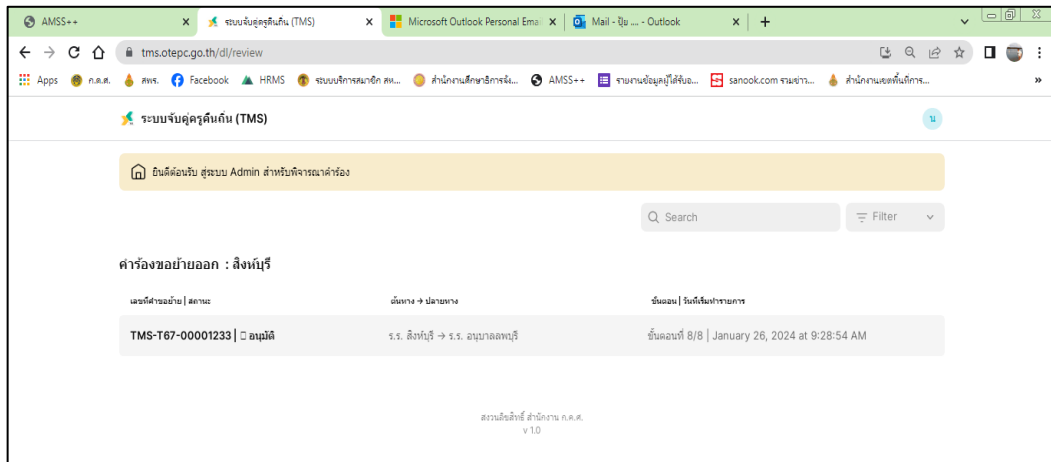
AMSS++ × ระบบจับคู่ครูคืนถิ่น (TMS) × Microsoft Outlook Personal Emai × Mail - ปุ๊ย ... - Outlook × +

tms.otepc.go.th/dl/review

Apps ก.ค.ศ. สพร. Facebook HRMS ระบบบริการสมาชิก สห... สำนักงานศึกษาธิการจัง... AMSS++ รายงานข้อมูลผู้ได้รับอ... sanook.com รวมข่าว... สำนักงานเขตพื้นที่การ... »

ระบบจับคู่ครูคืนถิ่น (TMS)

น

ยินดีต้อนรับ สู่ระบบ Admin สำหรับพิจารณาคำร้อง

Search

Filter

คำร้องขอย้ายออก : สิงห์บุรี

| เลขที่คำขอย้าย \| สถานะ | ต้นทาง → ปลายทาง | ขั้นตอน \| วันที่เริ่มทำรายการ |
|---|---|---|
| TMS-T67-00001233 \| อนุมัติ | ร.ร. สิงห์บุรี → ร.ร. อนุบาลลพบุรี | ขั้นตอนที่ 8/8 \| January 26, 2024 at 9:28:54 AM |

สงวนลิขสิทธิ์ สำนักงาน ก.ค.ศ.
v 1.0